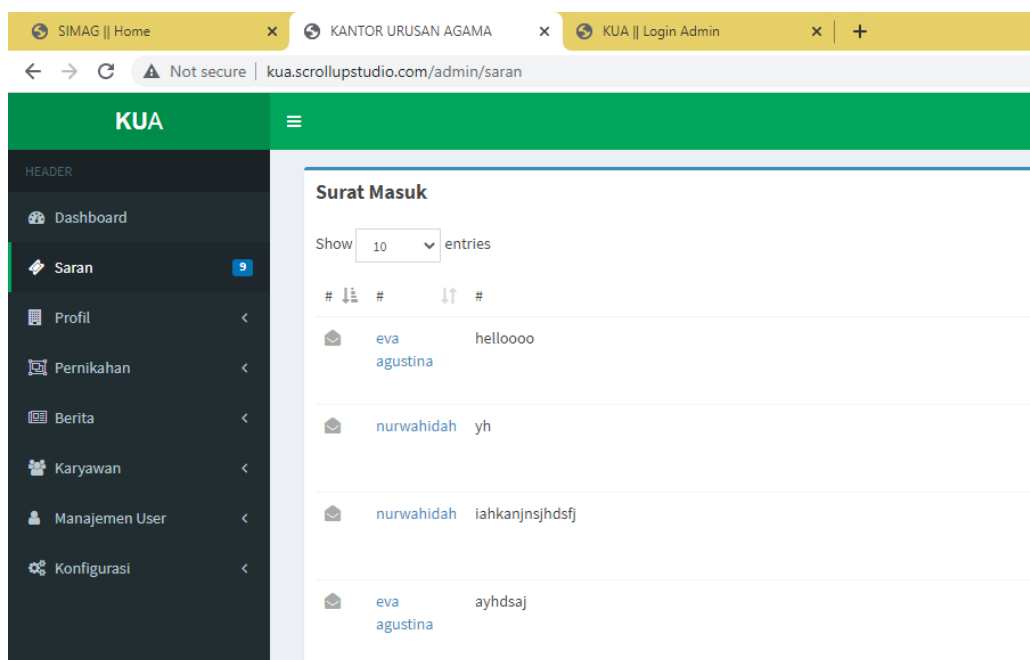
SIMAG || Home ×
KANTOR URUSAN AGAMA ×
KUA || Login Admin ×
+

Not secure | kua.scrollupstudio.com/admin/saran

KUA

HEADER
Dashboard
Saran 9
Profil
Pernikahan
Berita
Karyawan
Manajemen User
Konfigurasi

Surat Masuk

Show 10 entries

| # | # | # |
|---|---|---|
| | eva agustina | helloooo |
| | nurwahidah | yh |
| | nurwahidah | iahkanjnsjhdsfj |
| | eva agustina | ayhdsaj |